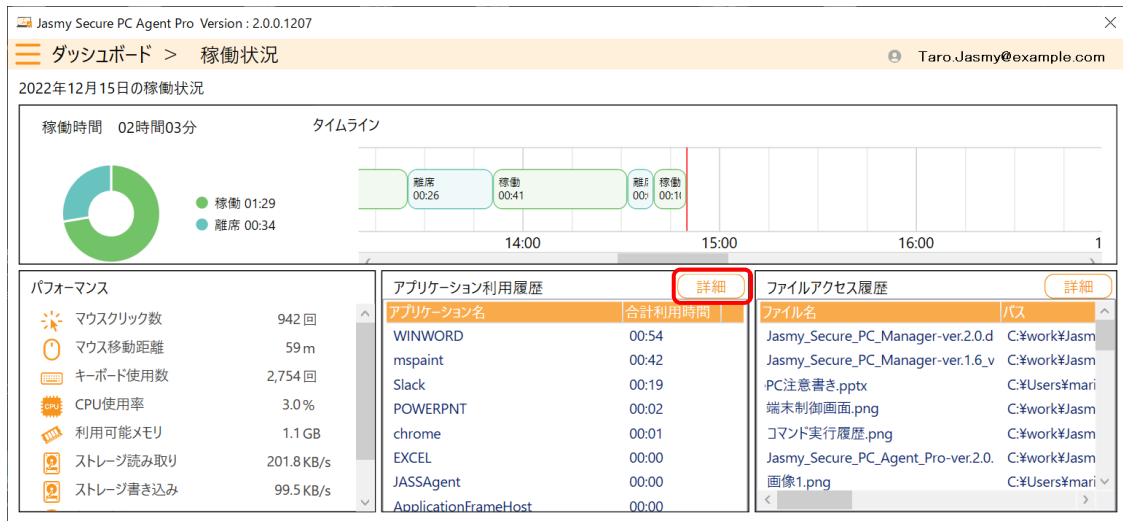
Jasmy Secure PC Agent Pro Version : 2.0.0.1207

ダッシュボード > 稼働状況

Taro.Jasmy@example.com

2022年12月15日の稼働状況

稼働時間 02時間03分

稼働 01:29
離席 00:34

タイムライン

離席 00:26
稼働 00:41
離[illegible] 00:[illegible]
稼働 00:1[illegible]

14:00 15:00 16:00 1

パフォーマンス

| | |
|---|---|
| マウスクリック数 | 942 回 |
| マウス移動距離 | 59 m |
| キーボード使用数 | 2,754 回 |
| CPU使用率 | 3.0 % |
| 利用可能メモリ | 1.1 GB |
| ストレージ読み取り | 201.8 KB/s |
| ストレージ書き込み | 99.5 KB/s |

アプリケーション利用履歴 詳細

| アプリケーション名 | 合計利用時間 |
|---|---|
| WINWORD | 00:54 |
| mspaint | 00:42 |
| Slack | 00:19 |
| POWERPNT | 00:02 |
| chrome | 00:01 |
| EXCEL | 00:00 |
| JASSAgent | 00:00 |
| ApplicationFrameHost | 00:00 |

ファイルアクセス履歴 詳細

| ファイル名 | パス |
|---|---|
| Jasmy_Secure_PC_Manager-ver.2.0.d | C:¥work¥Jasm |
| Jasmy_Secure_PC_Manager-ver.1.6_v | C:¥work¥Jasm |
| PC注意書き.pptx | C:¥Users¥mari |
| 端末制御画面.png | C:¥work¥Jasm |
| コマンド実行履歴.png | C:¥work¥Jasm |
| Jasmy_Secure_PC_Agent_Pro-ver.2.0. | C:¥work¥Jasm |
| 画像1.png | C:¥Users¥mari |